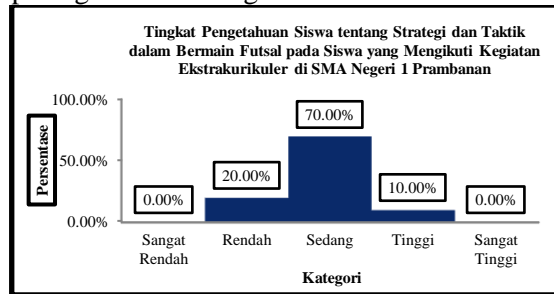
Tingkat Pengetahuan Siswa tentang Strategi dan Taktik dalam Bermain Futsal pada Siswa yang Mengikuti Kegiatan Ekstrakurikuler di SMA Negeri 1 Prambanan

Persentase

100.00%
50.00%
0.00%

0.00%
20.00%
70.00%
10.00%
0.00%

Sangat Rendah
Rendah
Sedang
Tinggi
Sangat Tinggi

Kategori